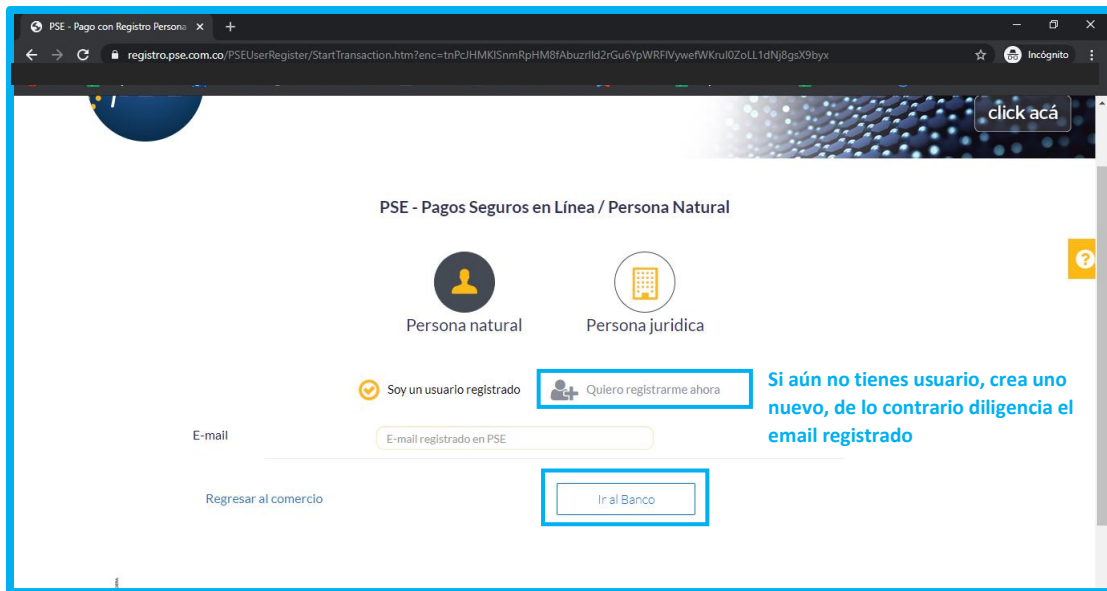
PSE - Pago con Registro Persona ×

registro.pse.com.co/PSEUserRegister/StartTransaction.htm?enc=tnPcJHMKISnmRpHM8fAbuzrlld2rGu6YpWRFIVywefWKrul0ZoLL1dNj8gsX9byx

Incógnito

click acá

PSE - Pagos Seguros en Línea / Persona Natural

Persona natural

Persona juridica

Soy un usuario registrado

Quiero registrarme ahora

Si aún no tienes usuario, crea uno nuevo, de lo contrario diligencia el email registrado

E-mail

E-mail registrado en PSE

Regresar al comercio

Ir al Banco